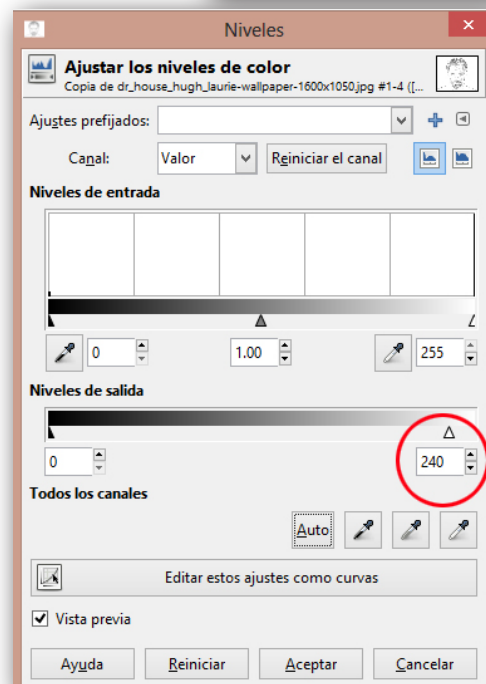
Niveles

Ajustar los niveles de color
Copia de dr_house_hugh_laurie-wallpaper-1600x1050.jpg #1-4 ([...

Ajustes prefijados:

Canal: Valor Reiniciar el canal

Niveles de entrada

0 1.00 255

Niveles de salida

0 240

Todos los canales

Auto

Editar estos ajustes como curvas

Vista previa

Ayuda Reiniciar Aceptar Cancelar